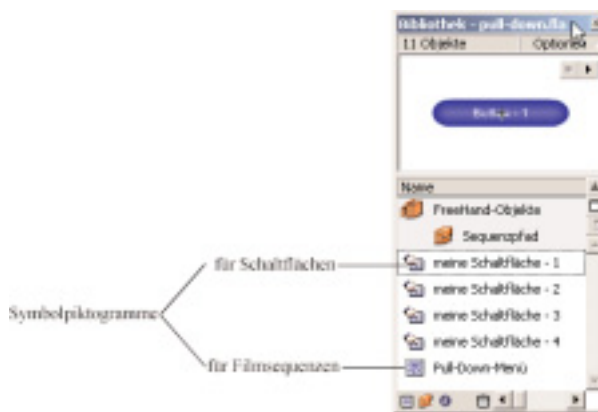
Bibliothek - pull-down.fla

11 Objekte

Optionen

Button - 1

Name

FreeHand-Objekte

Sequenzpfad

meine Schaltfläche - 1

meine Schaltfläche - 2

meine Schaltfläche - 3

meine Schaltfläche - 4

Pull-Down-Menü

Symbolpiktogramme

für Schaltflächen

für Filmsequenzen